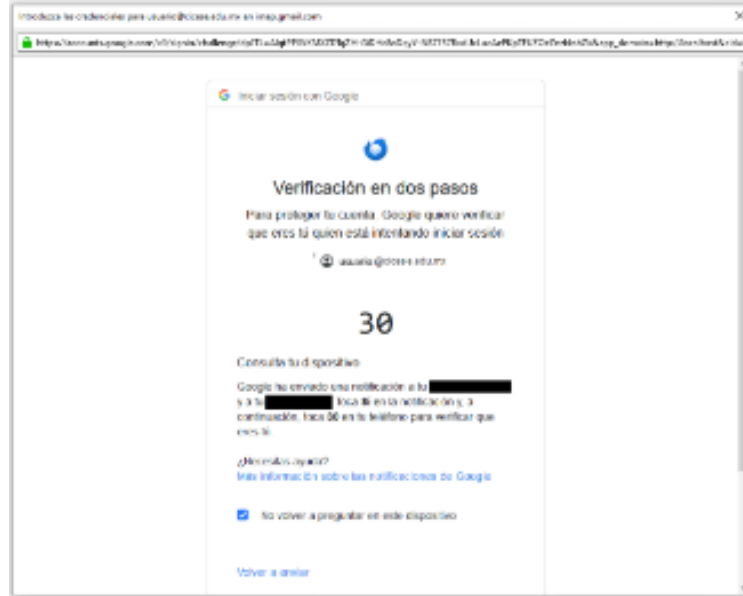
Introduzca las credenciales para usuario@cicese.edu.mx en imap.gmail.com

https://accounts.google.com/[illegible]

G Iniciar sesión con Google

Verificación en dos pasos

Para proteger tu cuenta, Google quiere verificar que eres tú quien está intentando iniciar sesión

usuario@cicese.edu.mx

30

Consulta tu dispositivo

Google ha enviado una notificación a tu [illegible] y a tu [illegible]. Toca Sí en la notificación y, a continuación, toca 30 en tu teléfono para verificar que eres tú.

¿Necesitas ayuda?
Más información sobre las notificaciones de Google

No volver a preguntar en este dispositivo

Volver a enviar